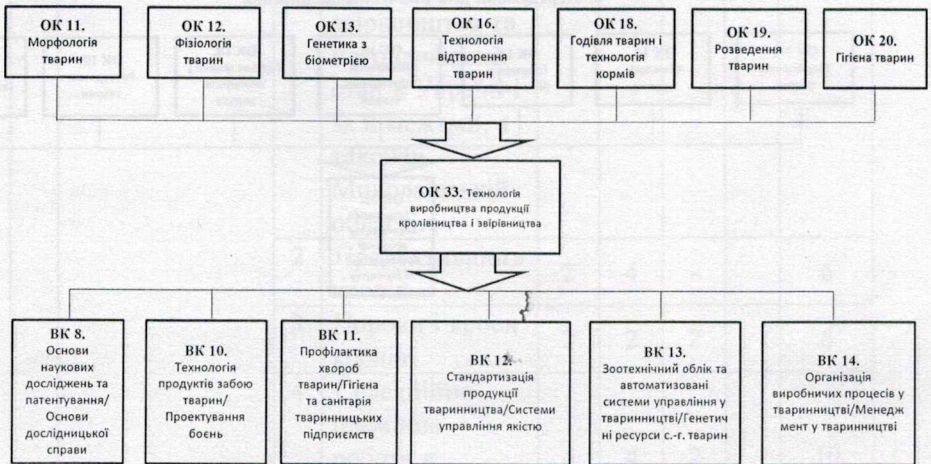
ОК 11.
Морфологія тварин

ОК 12.
Фізіологія тварин

ОК 13.
Генетика з біометрією

ОК 16.
Технологія відтворення тварин

ОК 18.
Годівля тварин і технологія кормів

ОК 19.
Розведення тварин

ОК 20.
Гігієна тварин

ОК 33. Технологія виробництва продукції кролівництва і звірівництва

ВК 8.
Основи наукових досліджень та патентування/ Основи дослідницької справи

ВК 10.
Технологія продуктів забою тварин/ Проектування боєнь

ВК 11.
Профілактика хвороб тварин/Гігієна та санітарія тваринницьких підприємств

ВК 12.
Стандартизація продукції тваринництва/Системи управління якістю

ВК 13.
Зоотехнічний облік та автоматизовані системи управління у тваринництві/Генетичні ресурси с.-г. тварин

ВК 14.
Організація виробничих процесів у тваринництві/Менеджмент у тваринництві